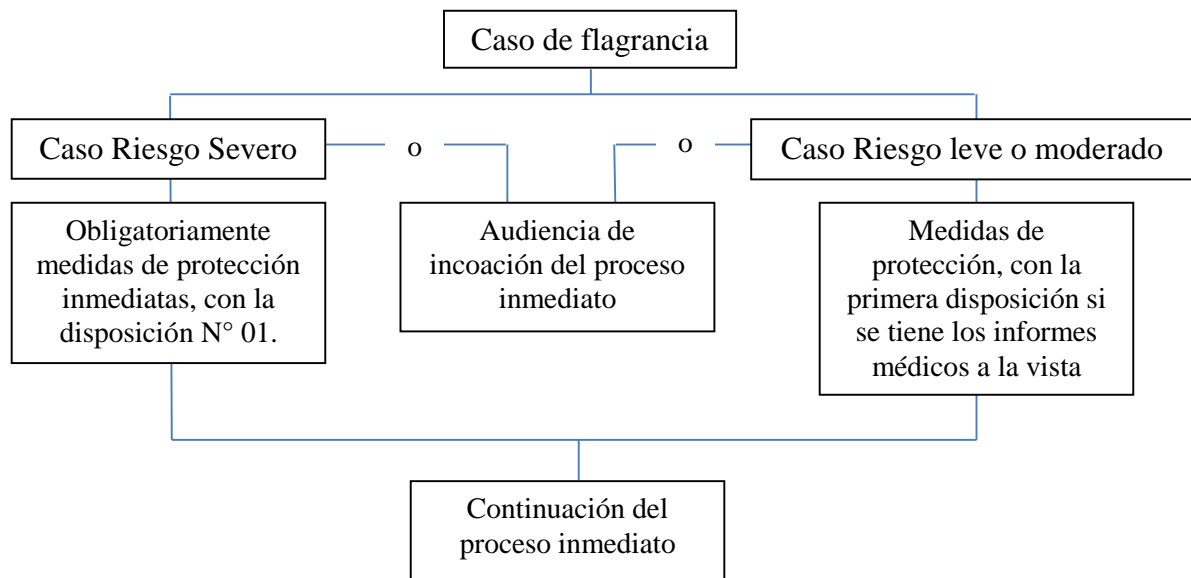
Caso de flagrancia

Caso Riesgo Severo

o

o

Caso Riesgo leve o moderado

Obligatoriamente medidas de protección inmediatas, con la disposición N° 01.

Audiencia de incoación del proceso inmediato

Medidas de protección, con la primera disposición si se tiene los informes médicos a la vista

Continuación del proceso inmediato